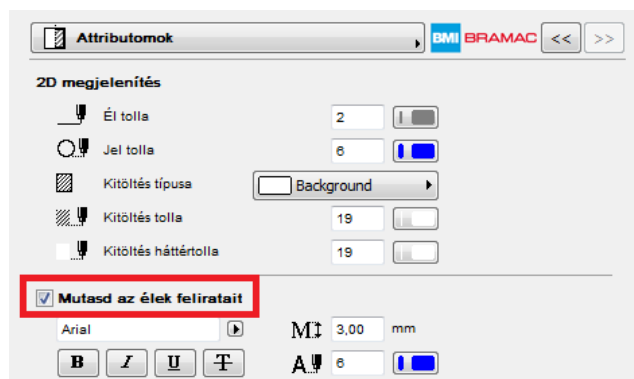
Attributomok

BMI BRAMAC

<<

>>

2D megjelenítés

Él tolla

2

Jel tolla

6

Kitöltés típusa

Background

Kitöltés tolla

19

Kitöltés háttértolla

19

Mutasd az élek feliratait

Arial

3,00

mm

6

B

I

U

T